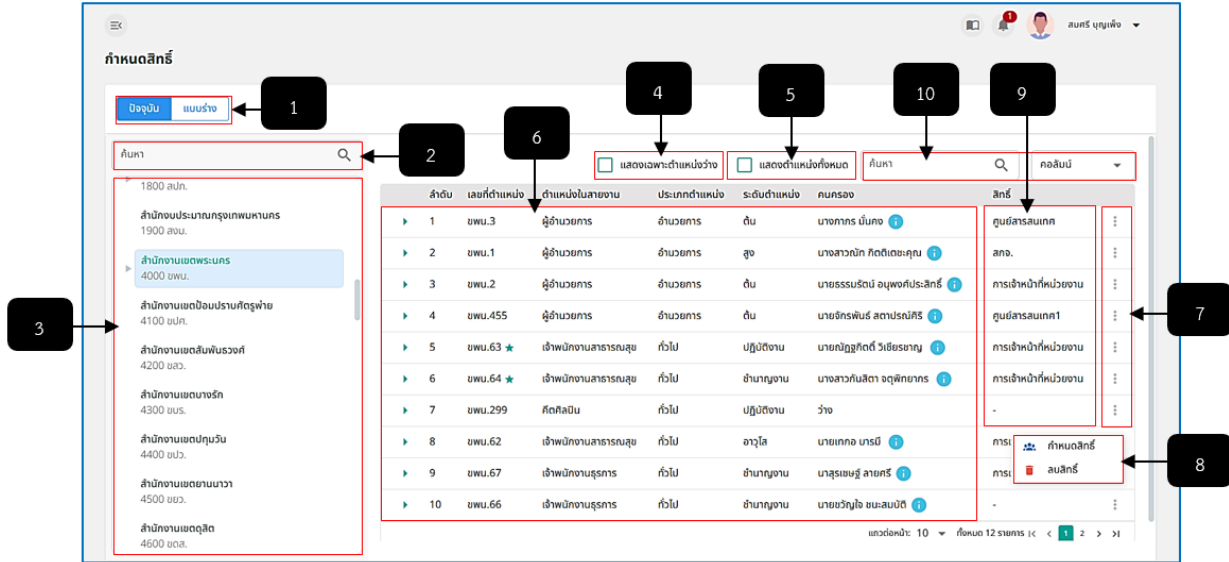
สมศรี บุญเพ็ง

กำหนดสิทธิ์

ปัจจุบัน แบบร่าง

1

ค้นหา

2

1800 สปภ.

สำนักงบประมาณกรุงเทพมหานคร
1900 สงม.

สำนักงานเขตพระนคร
4000 ขพน.

สำนักงานเขตป้อมปราบศัตรูพ่าย
4100 ขปศ.

สำนักงานเขตสัมพันธวงศ์
4200 ขสว.

สำนักงานเขตบางรัก
4300 ขบร.

สำนักงานเขตปทุมวัน
4400 ขปว.

สำนักงานเขตยานนาวา
4500 ขยว.

สำนักงานเขตดุสิต
4600 ขดส.

3

4 5 10 9 6

แสดงเฉพาะตำแหน่งว่าง
แสดงตำแหน่งทั้งหมด
ค้นหา
คอลัมน์

| | ลำดับ | เลขที่ตำแหน่ง | ตำแหน่งในสายงาน | ประเภทตำแหน่ง | ระดับตำแหน่ง | คนครอง | สิทธิ์ | |
|---|---|---|---|---|---|---|---|---|
| ▸ | 1 | ขพน.3 | ผู้อำนวยการ | อำนวยการ | ต้น | นางภาภร มั่นคง | ศูนย์สารสนเทศ | ⋮ |
| ▸ | 2 | ขพน.1 | ผู้อำนวยการ | อำนวยการ | สูง | นางสาวณัท กิตติเดชะคุณ | สกจ. | ⋮ |
| ▸ | 3 | ขพน.2 | ผู้อำนวยการ | อำนวยการ | ต้น | นายธรรมรัตน์ อนุพงศ์ประสิทธิ์ | การเจ้าหน้าที่หน่วยงาน | ⋮ |
| ▸ | 4 | ขพน.455 | ผู้อำนวยการ | อำนวยการ | ต้น | นายจักรพันธ์ สถาปรณ์ศิริ | ศูนย์สารสนเทศ1 | ⋮ |
| ▸ | 5 | ขพน.63 ★ | เจ้าพนักงานสาธารณสุข | ทั่วไป | ปฏิบัติงาน | นายณัฏฐกิตติ์ วิเชียรชาญ | การเจ้าหน้าที่หน่วยงาน | ⋮ |
| ▸ | 6 | ขพน.64 ★ | เจ้าพนักงานสาธารณสุข | ทั่วไป | ชำนาญงาน | นางสาวกันสิตา จตุพิทยากร | การเจ้าหน้าที่หน่วยงาน | ⋮ |
| ▸ | 7 | ขพน.299 | ศิลปิน | ทั่วไป | ปฏิบัติงาน | ว่าง | - | ⋮ |
| ▸ | 8 | ขพน.62 | เจ้าพนักงานสาธารณสุข | ทั่วไป | อาวุโส | นายเทกอ มารมี | การ | |
| ▸ | 9 | ขพน.67 | เจ้าพนักงานธุรการ | ทั่วไป | ชำนาญงาน | นาสุรเชษฐ์ สายศรี | การ | |
| ▸ | 10 | ขพน.66 | เจ้าพนักงานธุรการ | ทั่วไป | ชำนาญงาน | นายขวัญใจ ชนะสมบัติ | - | ⋮ |

กำหนดสิทธิ์
ลบสิทธิ์

7

8

แถวต่อหน้า: 10 ทั้งหมด 12 รายการ 1 2